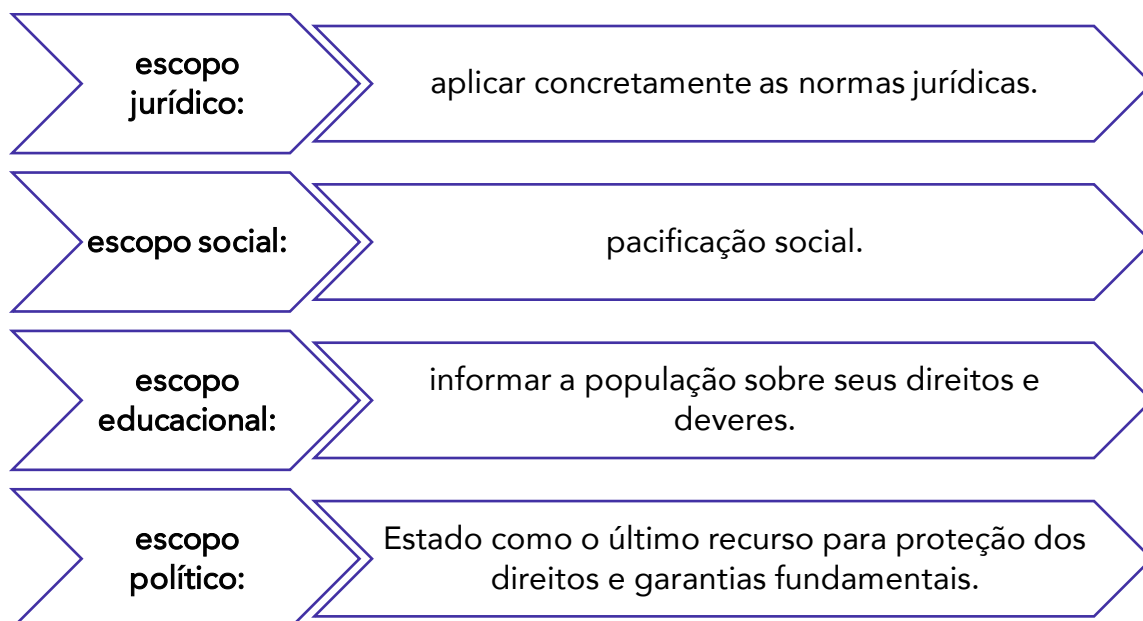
escopo jurídico:

aplicar concretamente as normas jurídicas.

escopo social:

pacificação social.

escopo educacional:

informar a população sobre seus direitos e deveres.

escopo político:

Estado como o último recurso para proteção dos direitos e garantias fundamentais.